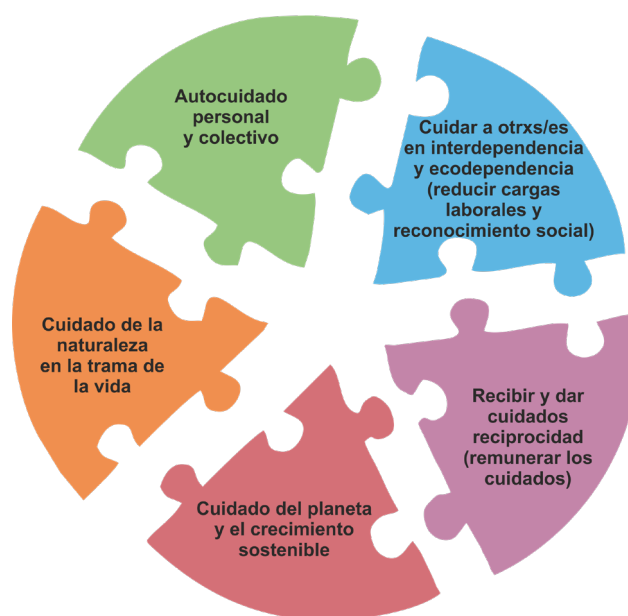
Autocuidado personal y colectivo

Cuidar a otrxs/es en interdependencia y ecodependencia (reducir cargas laborales y reconocimiento social)

Recibir y dar cuidados reciprocidad (remunerar los cuidados)

Cuidado del planeta y el crecimiento sostenible

Cuidado de la naturaleza en la trama de la vida